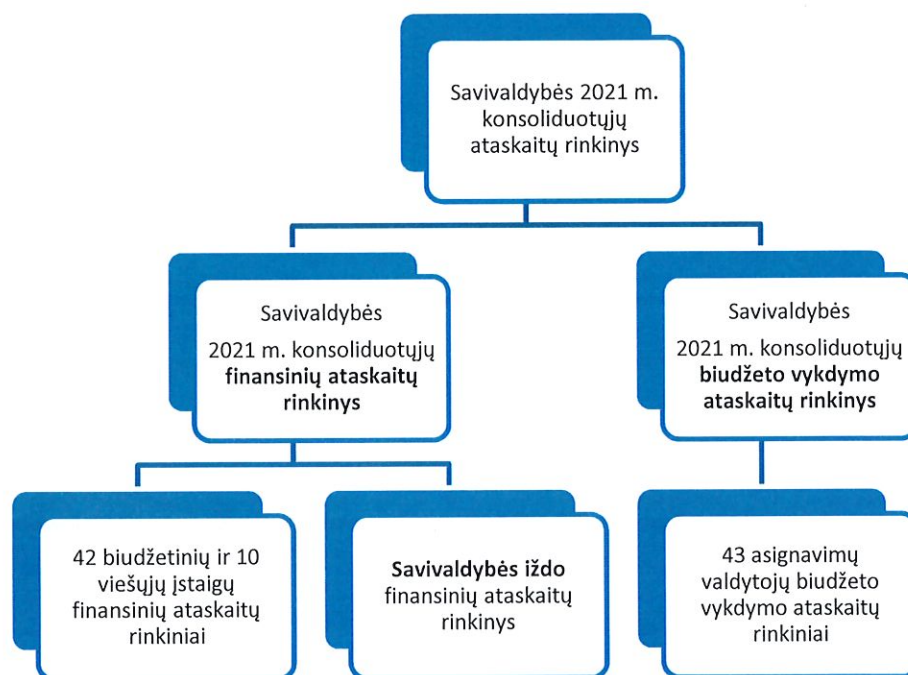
Savivaldybės 2021 m. konsoliduotųjų ataskaitų rinkinys

Savivaldybės 2021 m. konsoliduotųjų **finansinių ataskaitų rinkinys**

Savivaldybės 2021 m. konsoliduotųjų **biudžeto vykdymo ataskaitų rinkinys**

42 biudžetinių ir 10 viešųjų įstaigų finansinių ataskaitų rinkiniai

**Savivaldybės iždo** finansinių ataskaitų rinkinys

43 asignavimų valdytojų biudžeto vykdymo ataskaitų rinkiniai